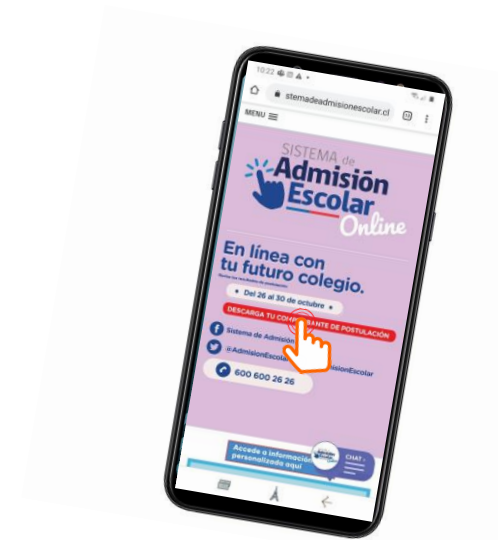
10:22
stemadeadmisionescolar.cl
MENU
SISTEMA de
Admisión
Escolar
Online
En línea con tu futuro colegio.
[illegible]
• Del 26 al 30 de octubre •
DESCARGA TU COM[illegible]BANTE DE POSTULACIÓN
Sistema de Admisión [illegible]
@AdmisionEscolar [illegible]misionEscolar
600 600 26 26
Accede a información personalizada aquí
CHAT